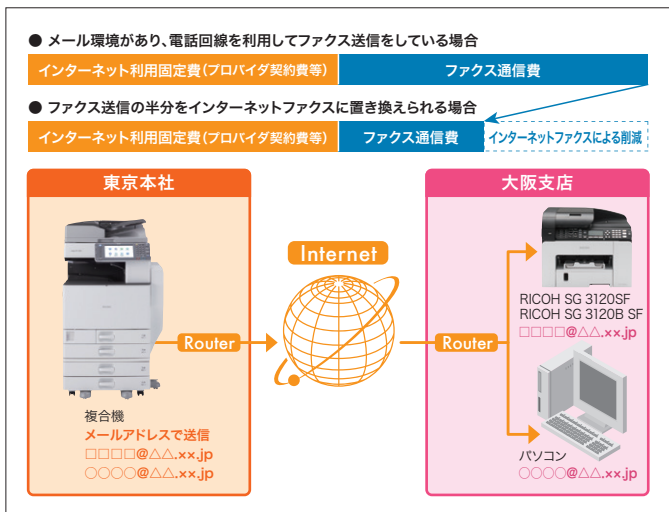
● メール環境があり、電話回線を利用してファクス送信をしている場合

インターネット利用固定費（プロバイダ契約費等）

ファクス通信費

● ファクス送信の半分をインターネットファクスに置き換えられる場合

インターネット利用固定費（プロバイダ契約費等）

ファクス通信費

インターネットファクスによる削減

東京本社

複合機

メールアドレスで送信

□□□□@△△.××.jp

○○○○@△△.××.jp

Router

Internet

Router

大阪支店

RICOH SG 3120SF
RICOH SG 3120B SF

□□□□@△△.××.jp

パソコン

○○○○@△△.××.jp